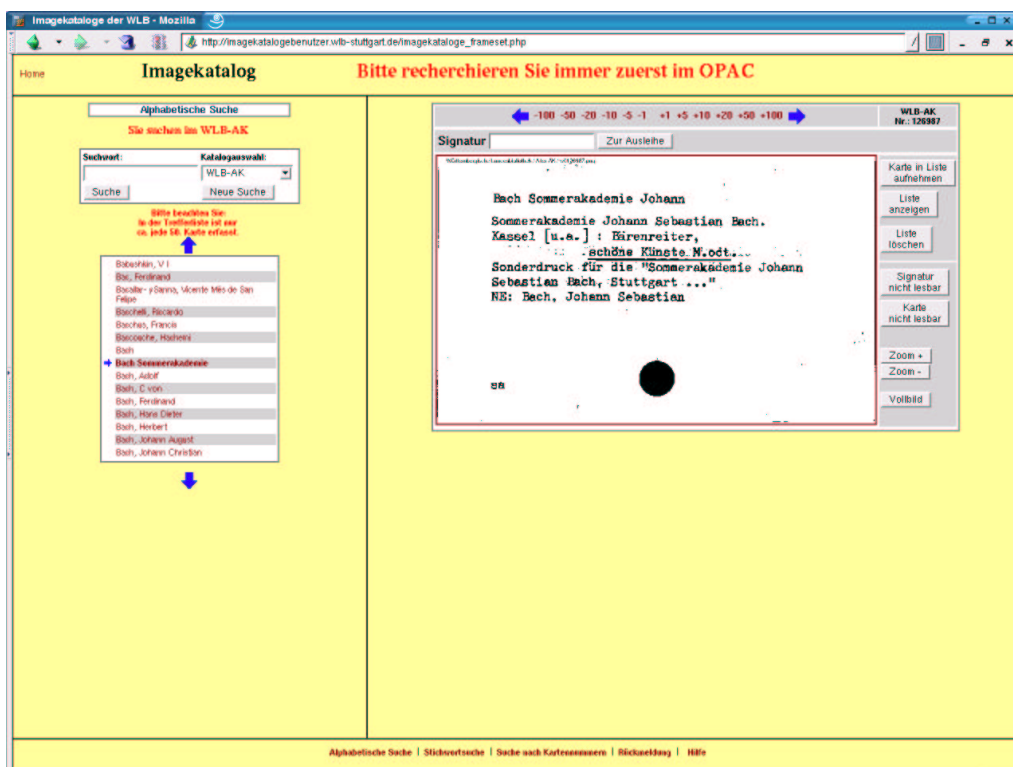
Imagekataloge der WLB - Mozilla

http://imagekatalogebenutzer.wlb-stuttgart.de/imagekataloge_frameset.php

Home

Imagekatalog

Bitte recherchieren Sie immer zuerst im OPAC

Alphabetische Suche

Sie suchen im WLB-AK

Suchwort:

Katalogauswahl:

WLB-AK

Suche

Neue Suche

Bitte beachten Sie: in der Trefferliste ist nur ca. jede 50. Karte erfasst.

Babushkin, V I.
Bac, Ferdinand
Bacallar y Sanna, Vicente Miles de San Felipe
Bacchelli, Riccardo
Bacchus, Francis
Baccouche, Hachemi
Bach
Bach Sommerakademie
Bach, Adolf
Bach, C von
Bach, Ferdinand
Bach, Hans Dieter
Bach, Herbert
Bach, Johann August
Bach, Johann Christian

-100 -50 -20 -10 -5 -1 +1 +5 +10 +20 +50 +100

WLB-AK
Nr.: 126987

Signatur

Zur Ausleihe

Bach Sommerakademie Johann

Sommerakademie Johann Sebastian Bach.
Kassel [u.a.] : Bärenreiter,
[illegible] schöne Künste M.oct...
Sonderdruck für die "Sommerakademie Johann Sebastian Bach, Stuttgart ..."
NE: Bach, Johann Sebastian

58

Karte in Liste aufnehmen

Liste anzeigen

Liste löschen

Signatur nicht lesbar

Karte nicht lesbar

Zoom +

Zoom -

Vollbild

Alphabetische Suche | Stichwortsuche | Suche nach Kartennummern | Rückmeldung | Hilfe